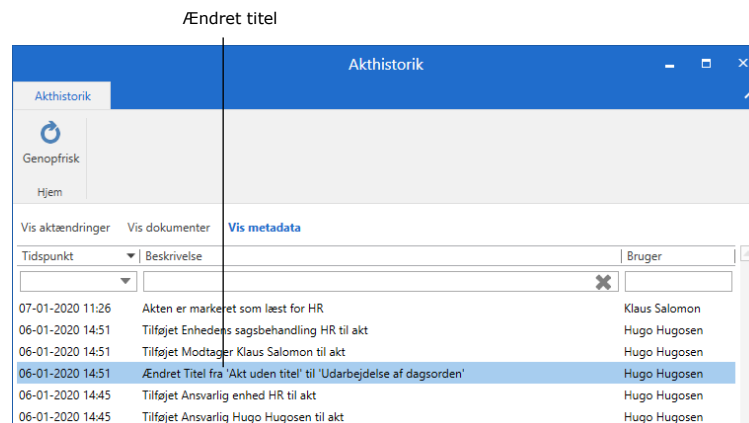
Ændret titel

Akthistorik

Akthistorik

Genopfrisk

Hjem

Vis aktændringer Vis dokumenter Vis metadata

| Tidspunkt | Beskrivelse | Bruger |
|---|---|---|
| 07-01-2020 11:26 | Akten er markeret som læst for HR | Klaus Salomon |
| 06-01-2020 14:51 | Tilføjet Enhedens sagsbehandling HR til akt | Hugo Hugosen |
| 06-01-2020 14:51 | Tilføjet Modtager Klaus Salomon til akt | Hugo Hugosen |
| 06-01-2020 14:51 | Ændret Titel fra 'Akt uden titel' til 'Udarbejdelse af dagsorden' | Hugo Hugosen |
| 06-01-2020 14:45 | Tilføjet Ansvarlig enhed HR til akt | Hugo Hugosen |
| 06-01-2020 14:45 | Tilføjet Ansvarlig Hugo Hugosen til akt | Hugo Hugosen |